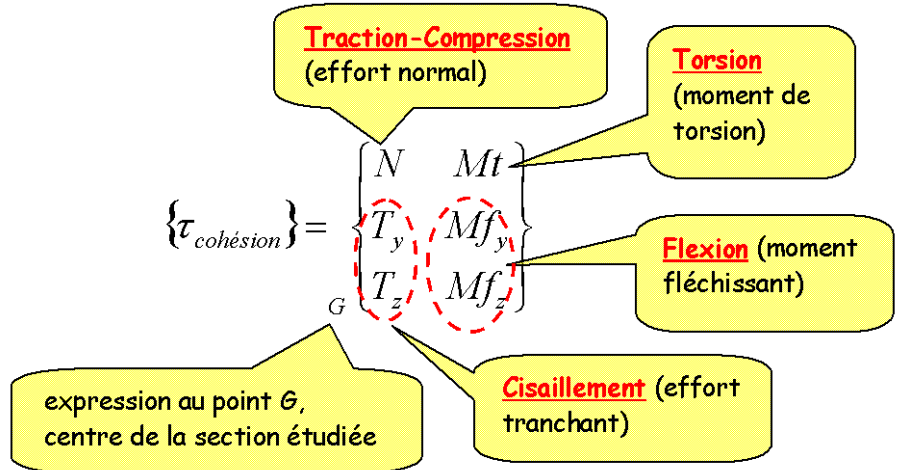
Traction-Compression
(effort normal)

Torsion
(moment de torsion)

$\left\{\tau_{cohésion}\right\} = {}_{G}\begin{Bmatrix} N & Mt \\ T_y & Mf_y \\ T_z & Mf_z \end{Bmatrix}$

Flexion (moment fléchissant)

expression au point G, centre de la section étudiée

Cisaillement (effort tranchant)